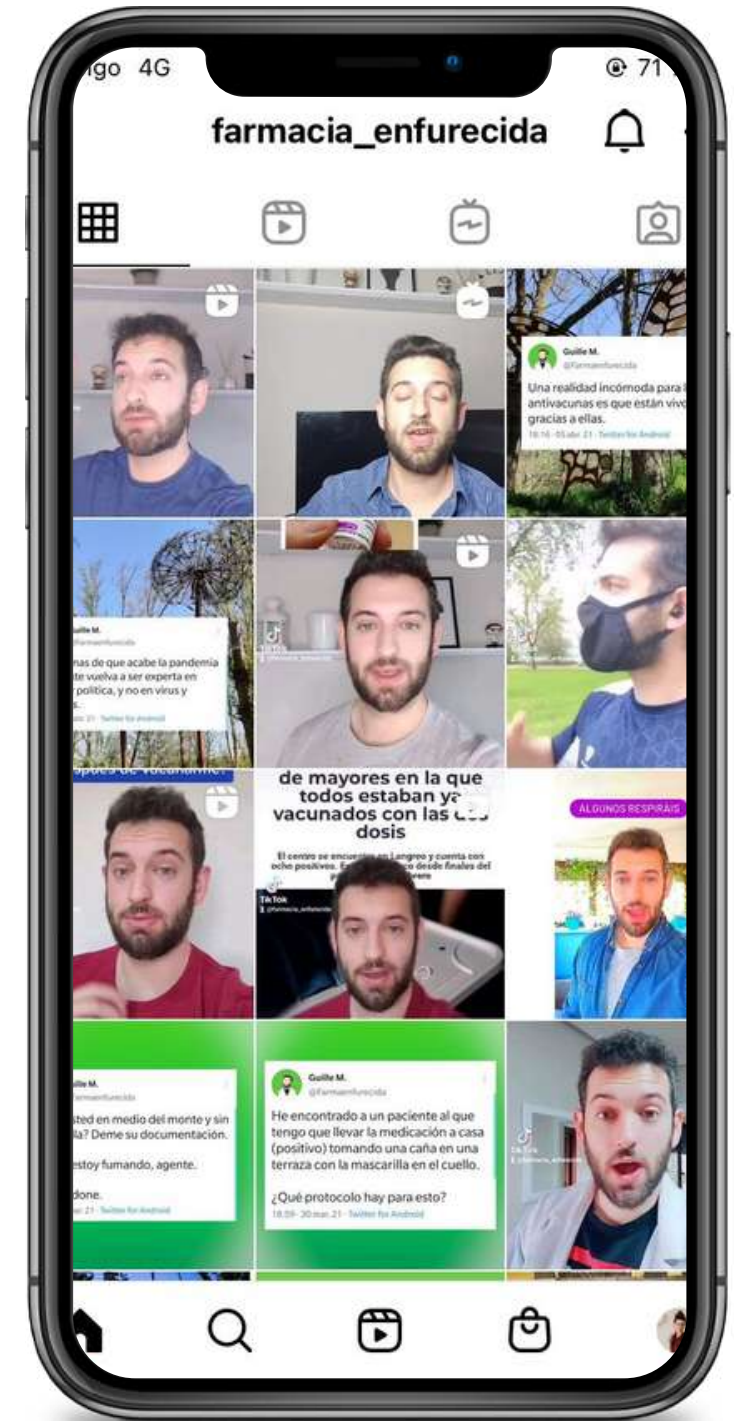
ngo 4G

71

farmacia_enfurecida

Guille M.
@farmaenfurecida
Una realidad incómoda para l antivacunas es que están vivo gracias a ellas.
18:16 · 05 abr. 21 · Twitter for Android

Guille M.
@farmaenfurecida
nas de que acabe la pandemia te vuelva a ser experta en política, y no en virus y s.
r. 21 · Twitter for Android

de mayores en la que todos estaban ya vacunados con las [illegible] dosis

El centro se encuentra en Langreo y cuenta con ocho positivos. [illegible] desde finales del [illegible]

TikTok
@farmacia_enfurecida

ALGUNOS RESPIRÁIS

Guille M.
@farmaenfurecida
sted en medio del monte y sin lla? Deme su documentación.
estoy fumando, agente.
done.
ar. 21 · Twitter for Android

Guille M.
@farmaenfurecida
He encontrado a un paciente al que tengo que llevar la medicación a casa (positivo) tomando una caña en una terraza con la mascarilla en el cuello.

¿Qué protocolo hay para esto?
18:59 · 30 mar. 21 · Twitter for Android

TikTok
@farmacia_enfurecida